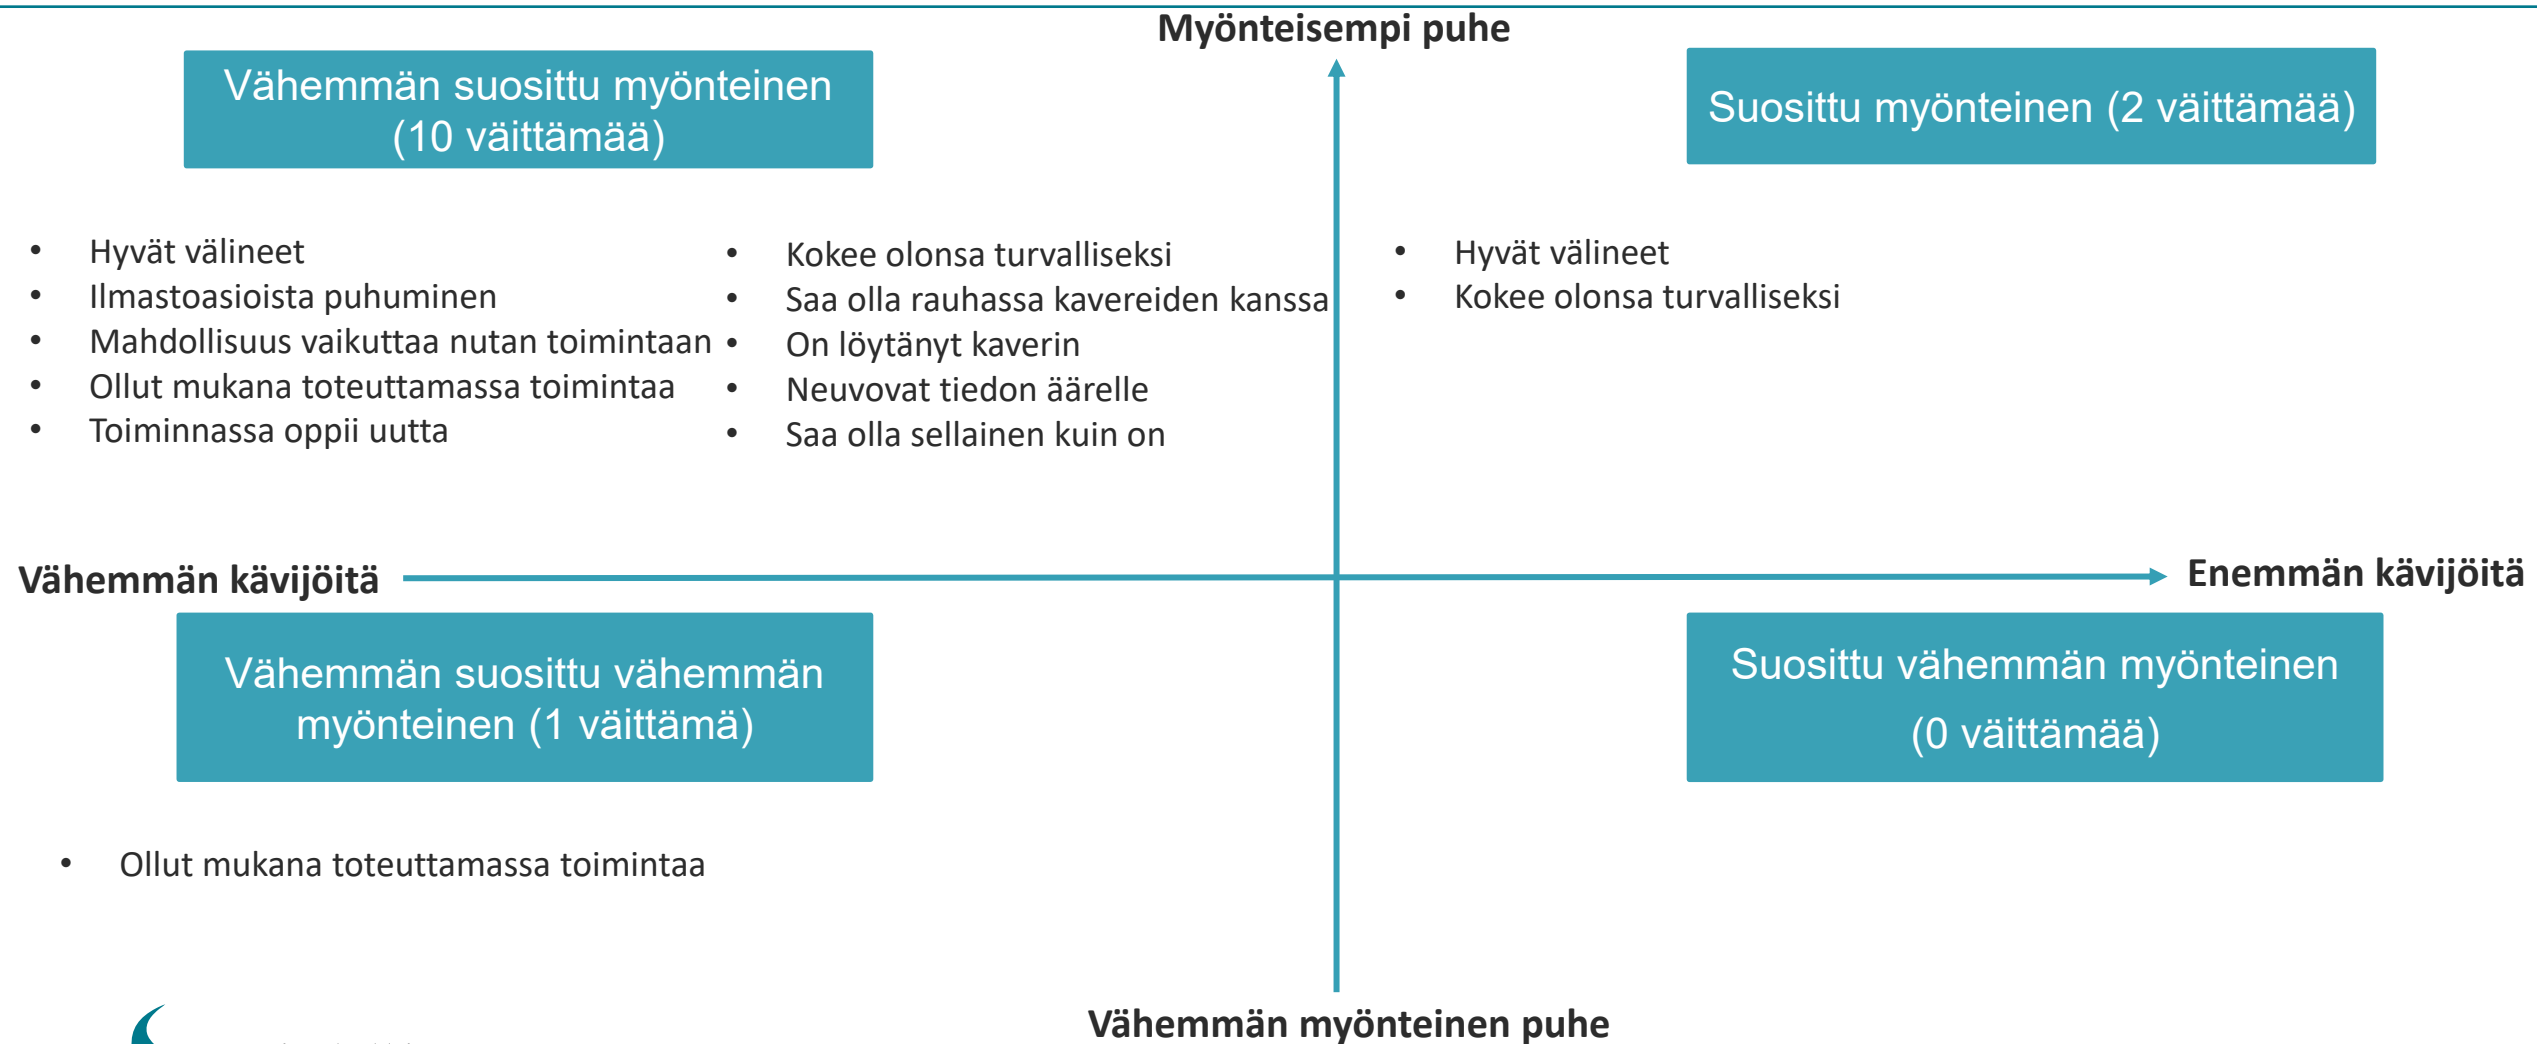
Myönteisempi puhe

Vähemmän suosittu myönteinen (10 väittämää)

Suosittu myönteinen (2 väittämää)

- Hyvät välineet
- Ilmastoasioista puhuminen
- Mahdollisuus vaikuttaa nutan toimintaan
- Ollut mukana toteuttamassa toimintaa
- Toiminnassa oppii uutta

- Kokee olonsa turvalliseksi
- Saa olla rauhassa kavereiden kanssa
- On löytänyt kaverin
- Neuvovat tiedon äärelle
- Saa olla sellainen kuin on

- Hyvät välineet
- Kokee olonsa turvalliseksi

Vähemmän kävijöitä

Enemmän kävijöitä

Vähemmän suosittu vähemmän myönteinen (1 väittämä)

Suosittu vähemmän myönteinen (0 väittämää)

- Ollut mukana toteuttamassa toimintaa

Vähemmän myönteinen puhe